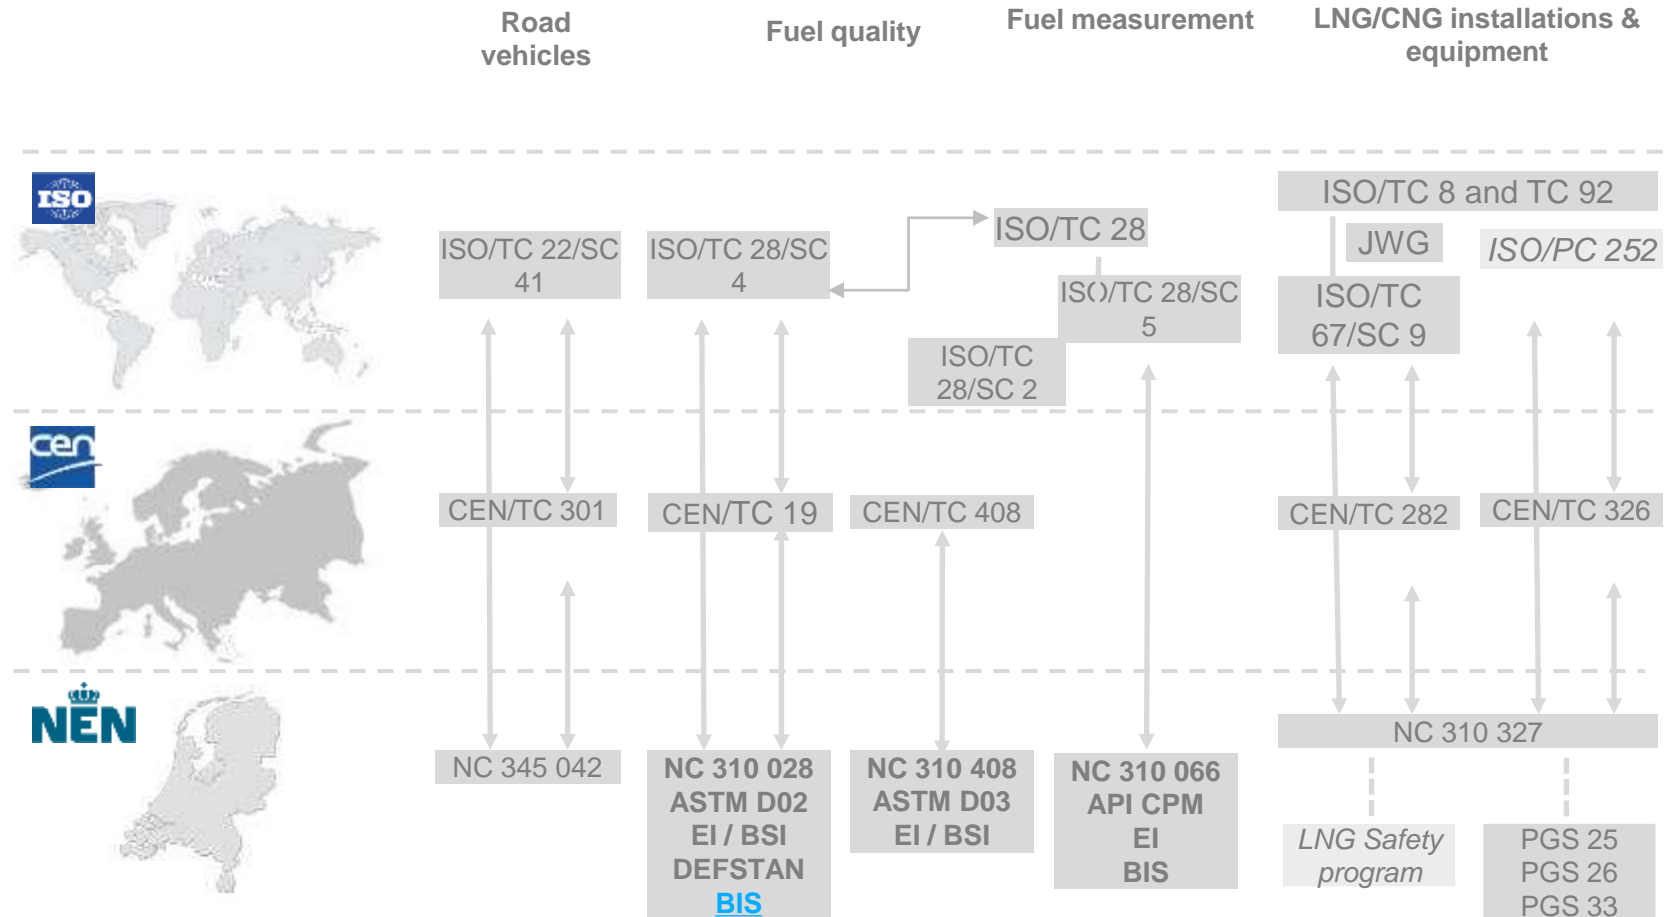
Road vehicles

Fuel quality

Fuel measurement

LNG/CNG installations & equipment

ISO

ISO/TC 22/SC 41

ISO/TC 28/SC 4

ISO/TC 28

ISO/TC 28/SC 5

ISO/TC 28/SC 2

ISO/TC 8 and TC 92

JWG

ISO/TC 67/SC 9

ISO/PC 252

cen

CEN/TC 301

CEN/TC 19

CEN/TC 408

CEN/TC 282

CEN/TC 326

NEN

NC 345 042

NC 310 028
ASTM D02
EI / BSI
DEFSTAN
BIS

NC 310 408
ASTM D03
EI / BSI

NC 310 066
API CPM
EI
BIS

NC 310 327

LNG Safety program

PGS 25
PGS 26
PGS 33